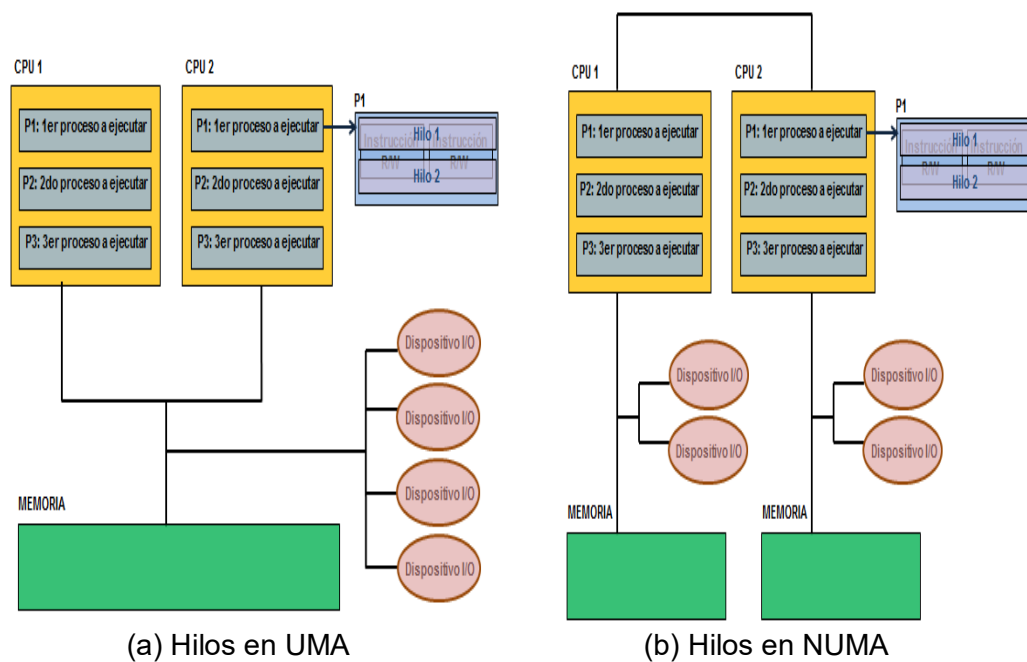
CPU 1

P1: 1er proceso a ejecutar

P2: 2do proceso a ejecutar

P3: 3er proceso a ejecutar

CPU 2

P1: 1er proceso a ejecutar

P2: 2do proceso a ejecutar

P3: 3er proceso a ejecutar

P1

Instrucción Hilo 1 Instrucción

R/W R/W

Hilo 2

Dispositivo I/O

Dispositivo I/O

Dispositivo I/O

Dispositivo I/O

MEMORIA

(a) Hilos en UMA

CPU 1

P1: 1er proceso a ejecutar

P2: 2do proceso a ejecutar

P3: 3er proceso a ejecutar

CPU 2

P1: 1er proceso a ejecutar

P2: 2do proceso a ejecutar

P3: 3er proceso a ejecutar

P1

Instrucción Hilo 1 Instrucción

R/W R/W

Hilo 2

Dispositivo I/O

Dispositivo I/O

Dispositivo I/O

Dispositivo I/O

MEMORIA

MEMORIA

(b) Hilos en NUMA